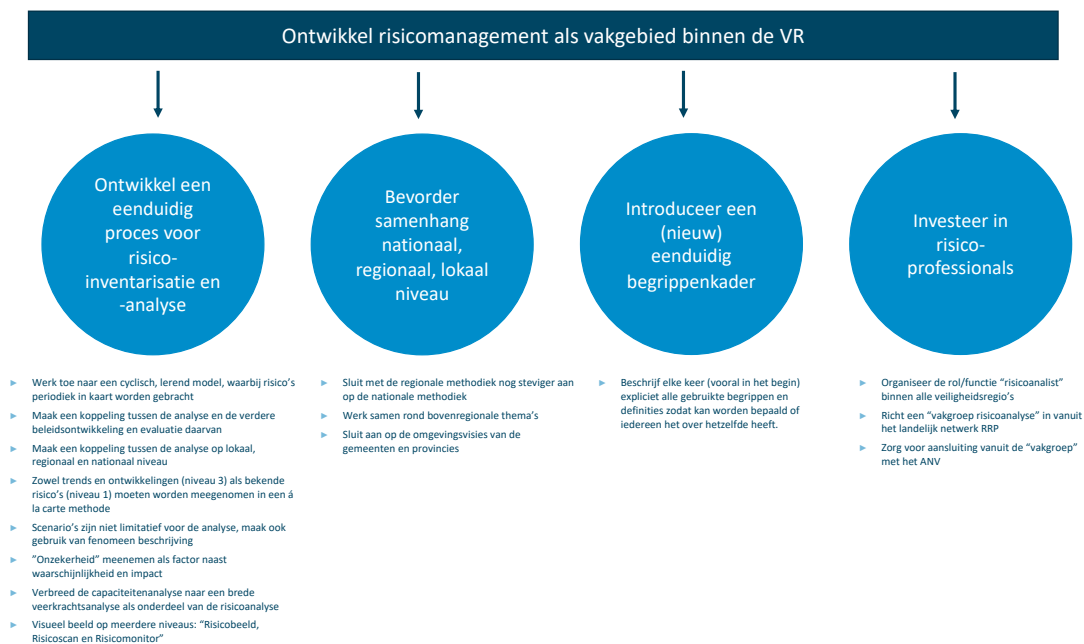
Ontwikkel risicomanagement als vakgebied binnen de VR

Ontwikkel een eenduidig proces voor risico-inventarisatie en -analyse

- Werk toe naar een cyclisch, lerend model, waarbij risico's periodiek in kaart worden gebracht
- Maak een koppeling tussen de analyse en de verdere beleidsontwikkeling en evaluatie daarvan
- Maak een koppeling tussen de analyse op lokaal, regionaal en nationaal niveau
- Zowel trends en ontwikkelingen (niveau 3) als bekende risico's (niveau 1) moeten worden meegenomen in een á la carte methode
- Scenario's zijn niet limitatief voor de analyse, maak ook gebruik van fenomeen beschrijving
- "Onzekerheid" meenemen als factor naast waarschijnlijkheid en impact
- Verbreed de capaciteitenanalyse naar een brede veerkrachtsanalyse als onderdeel van de risicoanalyse
- Visueel beeld op meerdere niveaus: "Risicobeeld, Risicoscan en Risicomonitor"

Bevorder samenhang nationaal, regionaal, lokaal niveau

- Sluit met de regionale methodiek nog steviger aan op de nationale methodiek
- Werk samen rond bovenregionale thema's
- Sluit aan op de omgevingsvisies van de gemeenten en provincies

Introduceer een (nieuw) eenduidig begrippenkader

- Beschrijf elke keer (vooral in het begin) expliciet alle gebruikte begrippen en definities zodat kan worden bepaald of iedereen het over hetzelfde heeft.

Investeer in risico-professionals

- Organiseer de rol/functie "risicoanalist" binnen alle veiligheidsregio's
- Richt een "vakgroep risicoanalyse" in vanuit het landelijk netwerk RRP
- Zorg voor aansluiting vanuit de "vakgroep" met het ANV